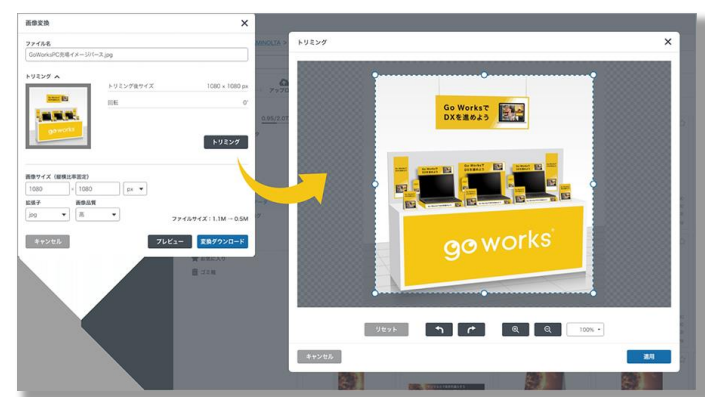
画像変換

ファイル名

GoWorksPC売場イメージパース.jpg

トリミング ^

トリミング後サイズ 1080 × 1080 px

回転 0°

トリミング

画像サイズ（縦横比率固定）

1080 × 1080 px

拡張子

jpg

画像品質

高

ファイルサイズ：1.1M → 0.5M

キャンセル

プレビュー

変換ダウンロード

トリミング

Go Worksで DXを進めよう

Go Worksで DXを進めよう

go works

リセット

100%

キャンセル

適用